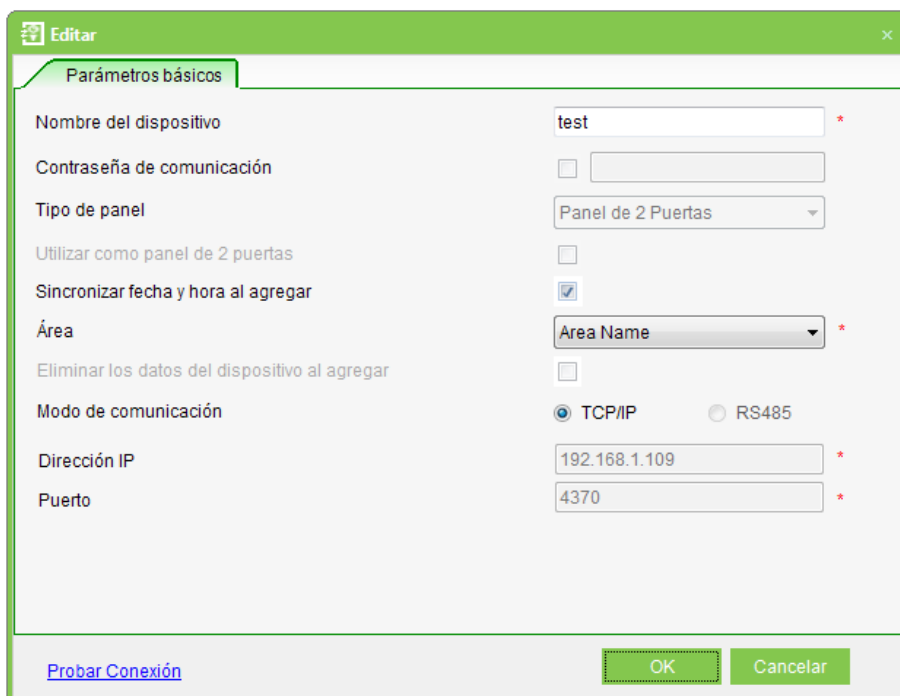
Editar
×

Parámetros básicos

Nombre del dispositivo test *

Contraseña de comunicación

Tipo de panel Panel de 2 Puertas

Utilizar como panel de 2 puertas

Sincronizar fecha y hora al agregar

Área Area Name *

Eliminar los datos del dispositivo al agregar

Modo de comunicación TCP/IP RS485

Dirección IP 192.168.1.109 *

Puerto 4370 *

Probar Conexión

OK Cancelar